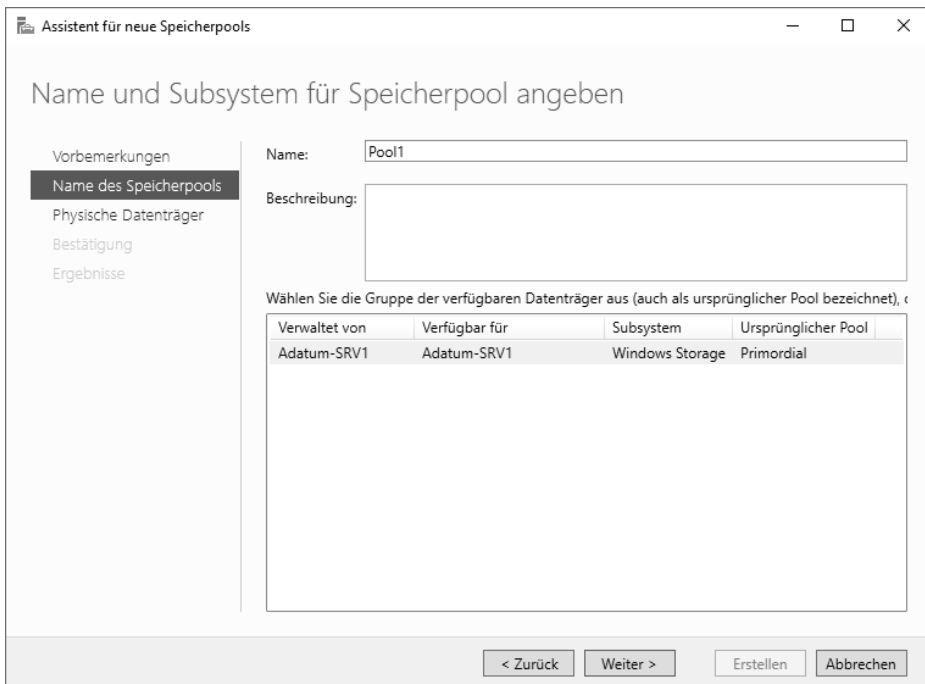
Assistent für neue Speicherpools

Name und Subsystem für Speicherpool angeben

Vorbemerkungen
Name des Speicherpools
Physische Datenträger
Bestätigung
Ergebnisse

Name: Pool1

Beschreibung:

Wählen Sie die Gruppe der verfügbaren Datenträger aus (auch als ursprünglicher Pool bezeichnet), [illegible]

| Verwaltet von | Verfügbar für | Subsystem | Ursprünglicher Pool |
|---|---|---|---|
| Adatum-SRV1 | Adatum-SRV1 | Windows Storage | Primordial |

< Zurück | Weiter > | Erstellen | Abbrechen